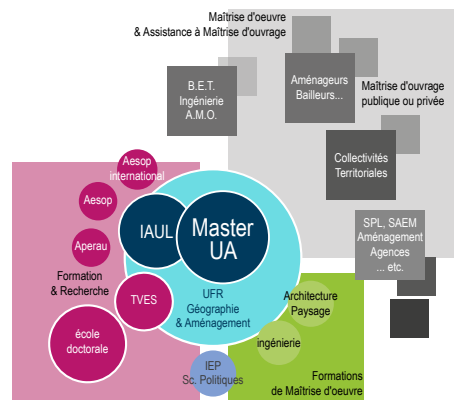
Maîtrise d'oeuvre
& Assistance à Maîtrise d'ouvrage

B.E.T.
Ingénierie
A.M.O.

Aménageurs
Bailleurs...

Maîtrise d'ouvrage
publique ou privée

Collectivités
Territoriales

SPL, SAEM
Aménagement
Agences
... etc.

Aesop
international

Aesop

Aperau

Formation
& Recherche

IAUL

Master
UA

TVES

UFR
Géographie
& Aménagement

école
doctorale

Architecture
Paysage

ingénierie

IEP
Sc. Politiques

Formations
de Maîtrise d'oeuvre